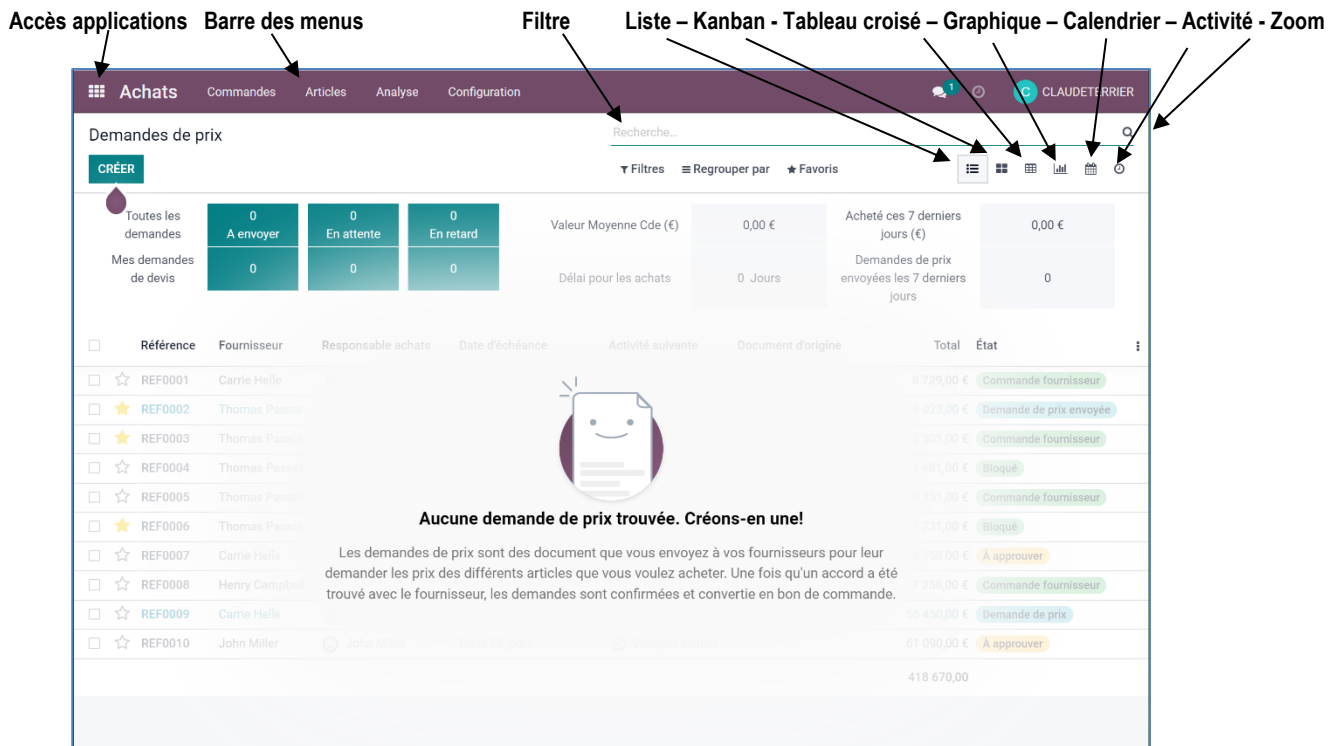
Accès applications Barre des menus Filtre Liste – Kanban - Tableau croisé – Graphique – Calendrier – Activité - Zoom

Achats Commandes Articles Analyse Configuration 1 C CLAUDETERRIER

Demandes de prix

Recherche...

CRÉER

Filtres Regrouper par Favoris

| | | | | | | | |
|---|---|---|---|---|---|---|---|
| Toutes les demandes | 0 A envoyer | 0 En attente | 0 En retard | Valeur Moyenne Cde (€) | 0,00 € | Acheté ces 7 derniers jours (€) | 0,00 € |
| Mes demandes de devis | 0 | 0 | 0 | Délai pour les achats | 0 Jours | Demandes de prix envoyées les 7 derniers jours | 0 |

| Référence | Fournisseur | Responsable achats | Date d'échéance | Activité suivante | Document d'origine | Total | État |
|---|---|---|---|---|---|---|---|
| REF0001 | Carrie Helle | | | | | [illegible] € | Commande fournisseur |
| REF0002 | Thomas Passot | | | | | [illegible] € | Demande de prix envoyée |
| REF0003 | Thomas Passot | | | | | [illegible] € | Commande fournisseur |
| REF0004 | Thomas Passot | | | | | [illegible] € | Bloqué |
| REF0005 | Thomas Passot | | | | | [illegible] € | Commande fournisseur |
| REF0006 | Thomas Passot | | | | | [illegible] € | Bloqué |
| REF0007 | Carrie Helle | | | | | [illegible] € | À approuver |
| REF0008 | Henry Campbell | | | | | 7 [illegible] € | Commande fournisseur |
| REF0009 | Carrie Helle | | | | | 55 450,00 € | Demande de prix |
| REF0010 | John Miller | John Miller | Dans 20 jours | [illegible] | | 61 090,00 € | À approuver |
| | | | | | | 418 670,00 | |

Aucune demande de prix trouvée. Créons-en une!

Les demandes de prix sont des document que vous envoyez à vos fournisseurs pour leur demander les prix des différents articles que vous voulez acheter. Une fois qu'un accord a été trouvé avec le fournisseur, les demandes sont confirmées et convertie en bon de commande.